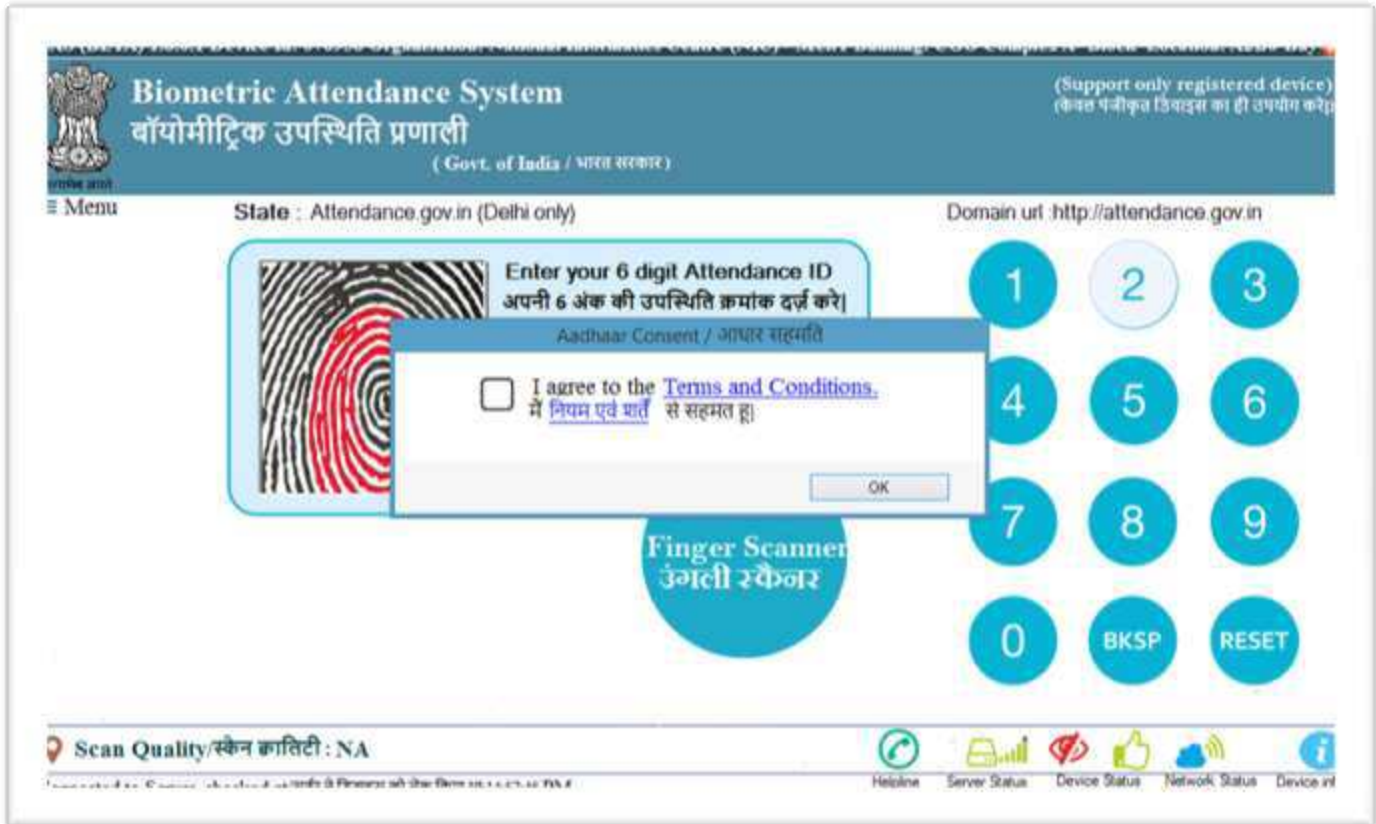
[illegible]

Biometric Attendance System
बॉयोमीट्रिक उपस्थिति प्रणाली
( Govt. of India / भारत सरकार )

(Support only registered device)
(केवल पंजीकृत डिवाइस का ही उपयोग करें)

≡ Menu

State : Attendance.gov.in (Delhi only)

Domain url :http://attendance.gov.in

Enter your 6 digit Attendance ID
अपनी 6 अंक की उपस्थिति क्रमांक दर्ज करे|

Aadhaar Consent / आधार सहमति

I agree to the Terms and Conditions.
मैं नियम एवं शर्तें से सहमत हू|

OK

Finger Scanner
उंगली स्कैनर

| 1 | 2 | 3 |
|---|---|---|
| 4 | 5 | 6 |
| 7 | 8 | 9 |
| 0 | BKSP | RESET |

Scan Quality/स्कैन क्वालिटी : NA

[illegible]

Helpline Server Status Device Status Network Status Device inf